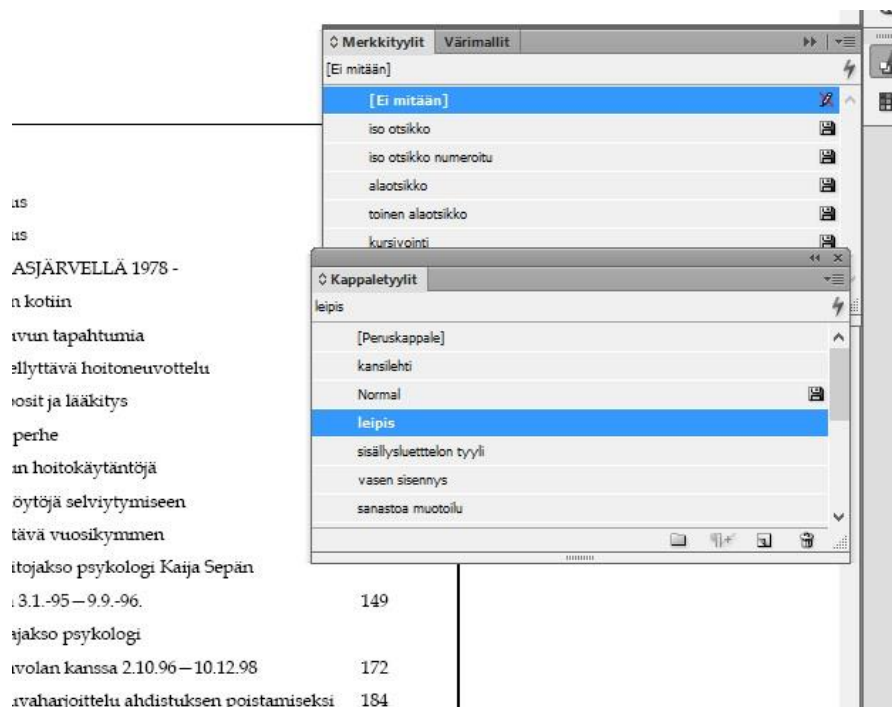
Merkkityylit Värimallit
[Ei mitään]
[Ei mitään]
iso otsikko
iso otsikko numeroitu
alaotsikko
toinen alaotsikko
kursivointi

Kappaletyylit
leipis
[Peruskappale]
kansilehti
Normal
leipis
sisällysluetttelon tyyli
vasen sisennys
sanastoa muotoilu

us
us
ASJÄRVELLÄ 1978 -
n kotiin
ıvun tapahtumia
ellyttävä hoitoneuvottelu
osit ja lääkitys
perhe
n hoitokäytäntöjä
öytöjä selviytymiseen
tävä vuosikymmen
itojakso psykologi Kaija Sepän
3.1.-95 – 9.9.-96. 149
ajakso psykologi
volan kanssa 2.10.96 – 10.12.98 172
ıvaharjoittelu ahdistuksen poistamiseksi 184